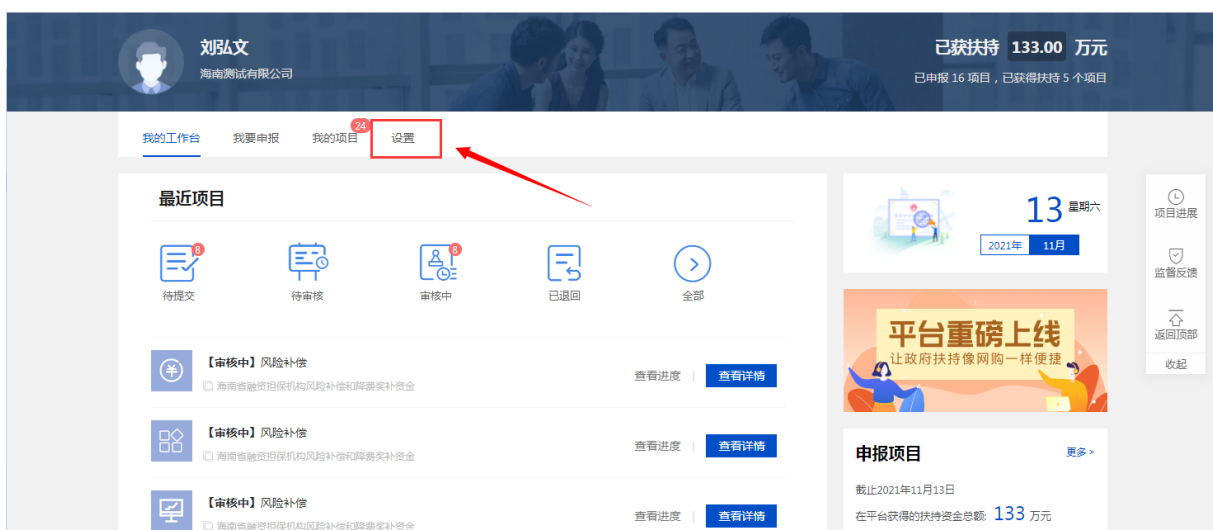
刘弘文
海南测试有限公司

已获扶持 133.00 万元
已申报 16 项目，已获得扶持 5 个项目

我的工作台 我要申报 我的项目 24 设置

最近项目

8 待提交
待审核
8 审核中
已退回
全部

【审核中】风险补偿
海南省融资担保机构风险补偿和降费奖补资金
查看进度 | 查看详情

【审核中】风险补偿
海南省融资担保机构风险补偿和降费奖补资金
查看进度 | 查看详情

【审核中】风险补偿
海南省融资担保机构风险补偿和降费奖补资金
查看进度 | 查看详情

13 星期六
2021年 11月

平台重磅上线
让政府扶持像网购一样便捷

申报项目
更多 >
截止2021年11月13日
在平台获得的扶持资金总额: 133 万元

项目进展
监督反馈
返回顶部
收起